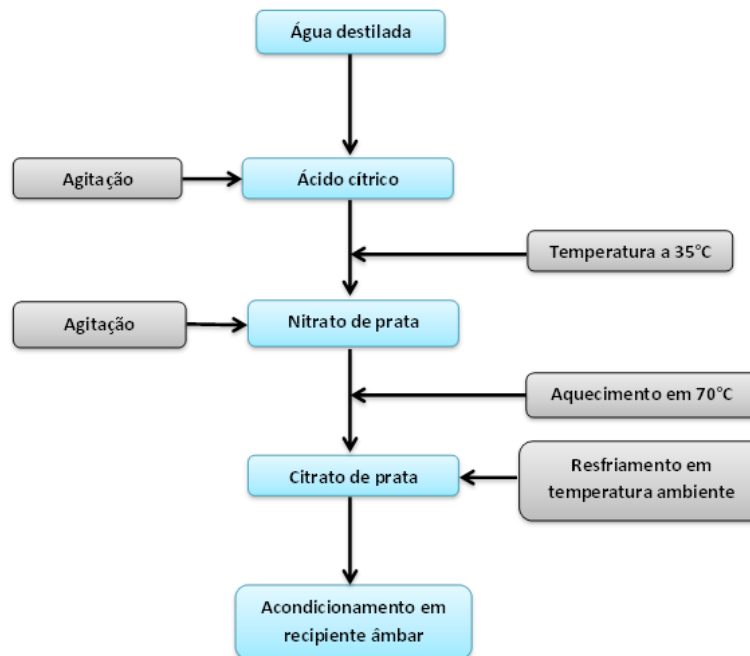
Água destilada

Agitação

Ácido cítrico

Temperatura a 35°C

Agitação

Nitrato de prata

Aquecimento em 70°C

Citrato de prata

Resfriamento em temperatura ambiente

Acondicionamento em recipiente âmbar